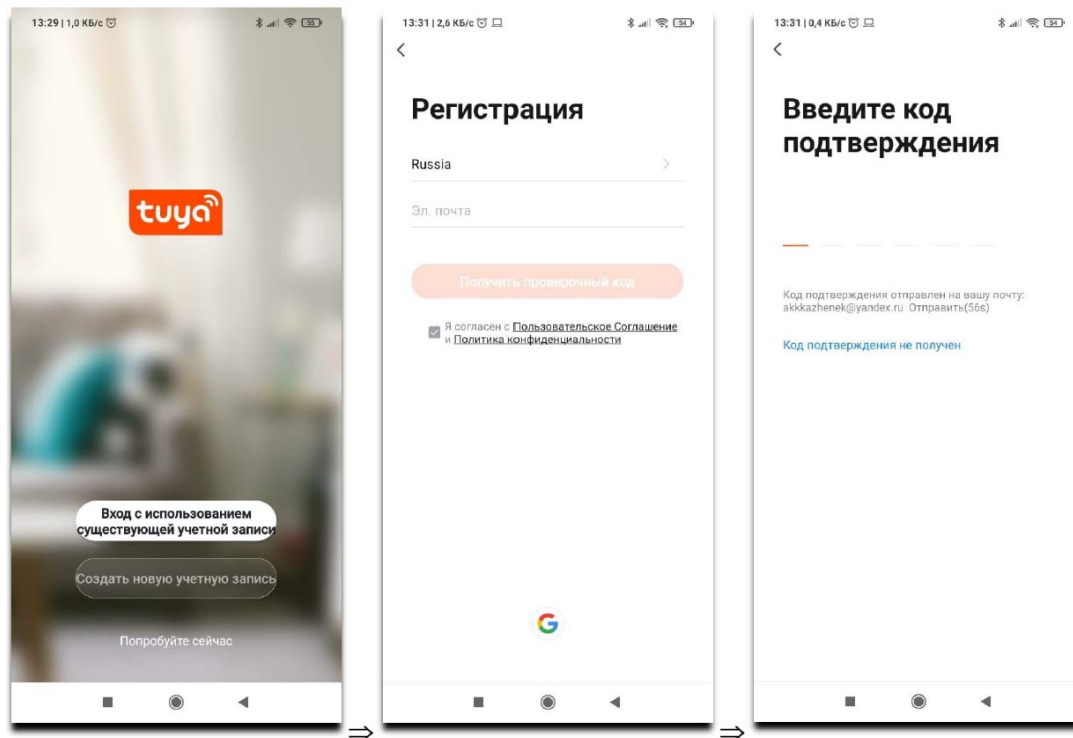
13:29 | 1,0 КБ/с 55

tuya

Вход с использованием существующей учетной записи

Создать новую учетную запись

Попробуйте сейчас

⇒

13:31 | 2,6 КБ/с 54

<

Регистрация

Russia >

Эл. почта

Получить проверочный код

Я согласен с Пользовательское Соглашение и Политика конфиденциальности

G

⇒

13:31 | 0,4 КБ/с 54

<

Введите код подтверждения

Код подтверждения отправлен на вашу почту: akkkazhenek@yandex.ru Отправить(56s)

Код подтверждения не получен